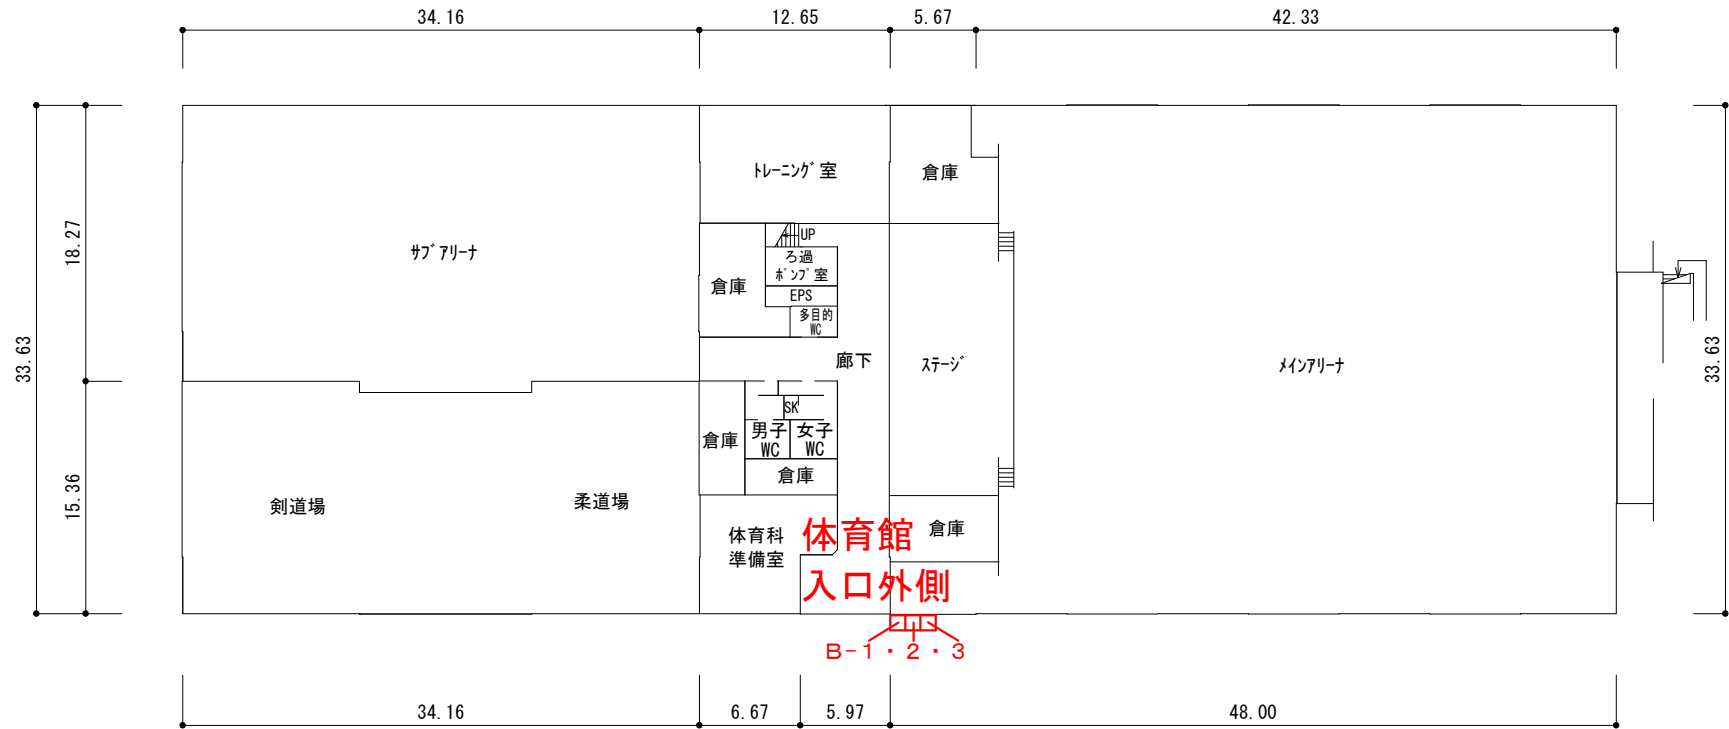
34.16
12.65
5.67
42.33

18.27
15.36
33.63
33.63

トレーニング室
倉庫
サブアリーナ
UP
ろ過
ポンプ室
倉庫
EPS
多目的
WC
廊下
ステージ
メインアリーナ
SK
倉庫
男子
WC
女子
WC
倉庫
剣道場
柔道場
倉庫
体育科
準備室
体育館
入口外側
B−1・2・3

34.16
6.67
5.97
48.00